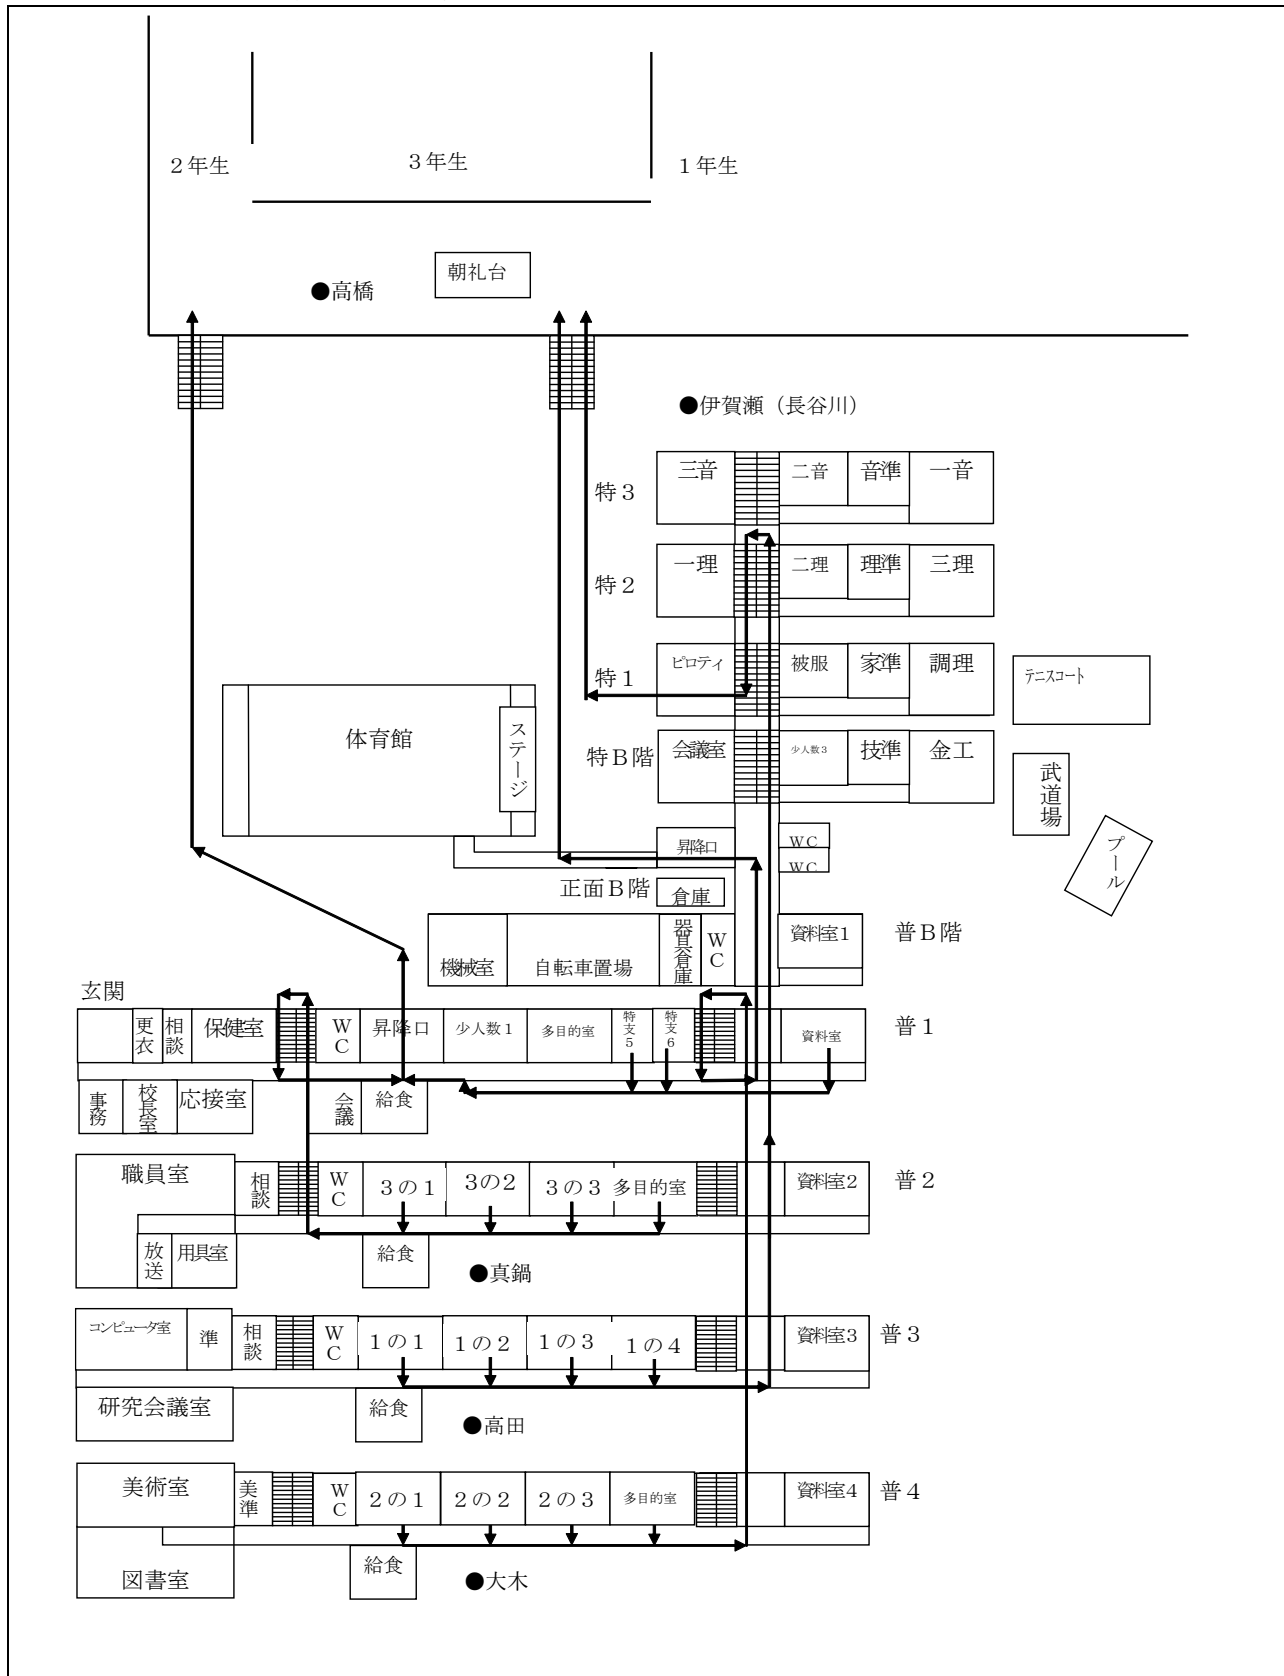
2年生

3年生

1年生

朝礼台

●高橋

●伊賀瀬（長谷川）

特3

三音

二音

音準

一音

特2

一理

二理

理準

三理

特1

ピロティ

被服

家準

調理

テニスコート

体育館

ステージ

特B階

会議室

少人数3

技準

金工

武道場

プール

昇降口

WC

WC

正面B階

倉庫

機械室

自転車置場

器具倉庫

WC

資料室1

普B階

玄関

更衣

相談

保健室

WC

昇降口

少人数1

多目的室

特支5

特支6

資料室

普1

事務

校長室

応接室

会議

給食

職員室

相談

WC

3の1

3の2

3の3

多目的室

資料室2

普2

放送

用具室

給食

●真鍋

コンピュータ室

準

相談

WC

1の1

1の2

1の3

1の4

資料室3

普3

研究会議室

給食

●高田

美術室

美準

WC

2の1

2の2

2の3

多目的室

資料室4

普4

図書室

給食

●大木